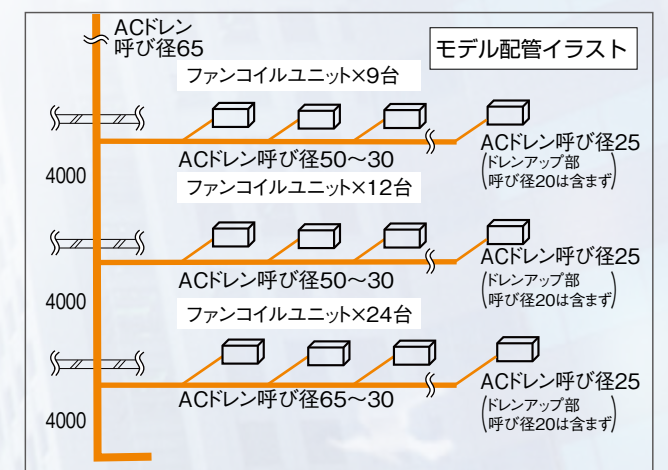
ACドレン
呼び径65

モデル配管イラスト

ファンコイルユニット×9台

ACドレン呼び径25
（ドレンアップ部
呼び径20は含まず）

ACドレン呼び径50～30

4000

ファンコイルユニット×12台

ACドレン呼び径25
（ドレンアップ部
呼び径20は含まず）

ACドレン呼び径50～30

4000

ファンコイルユニット×24台

ACドレン呼び径25
（ドレンアップ部
呼び径20は含まず）

ACドレン呼び径65～30

4000